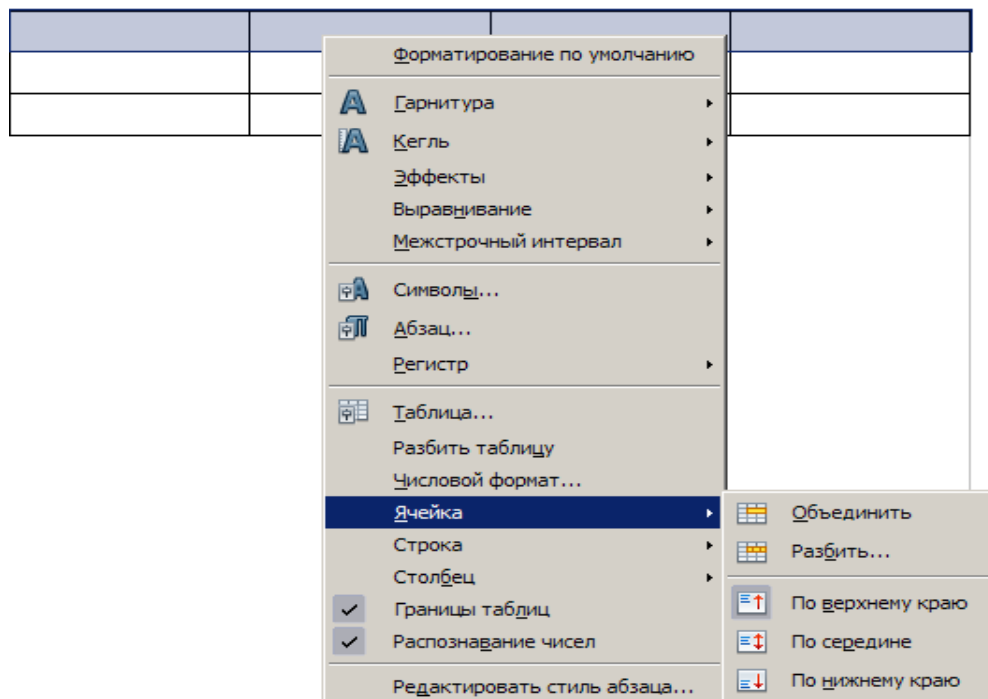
Форматирование по умолчанию

Гарнитура
Кегль
Эффекты
Выравнивание
Межстрочный интервал

Символы...
Абзац...
Регистр

Таблица...
Разбить таблицу
Числовой формат...
Ячейка
Строка
Столбец
Границы таблиц
Распознавание чисел

Редактировать стиль абзаца...

Объединить
Разбить...
По верхнему краю
По середине
По нижнему краю